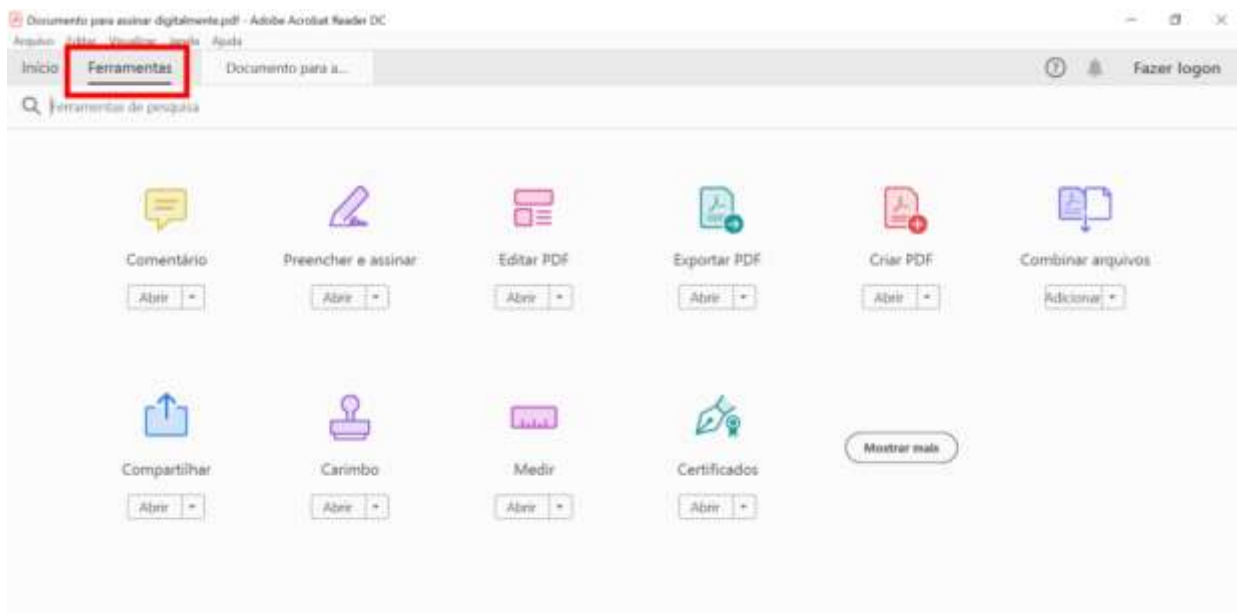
Documento para assinar digitalmente.pdf - Adobe Acrobat Reader DC

Arquivo Editar Visualizar Janela Ajuda

Início Ferramentas Documento para a...

Fazer logon

Ferramentas de pesquisa

Comentário
Abrir

Preencher e assinar
Abrir

Editar PDF
Abrir

Exportar PDF
Abrir

Criar PDF
Abrir

Combinar arquivos
Adicionar

Compartilhar
Abrir

Carimbo
Abrir

Medir
Abrir

Certificados
Abrir

Mostrar mais